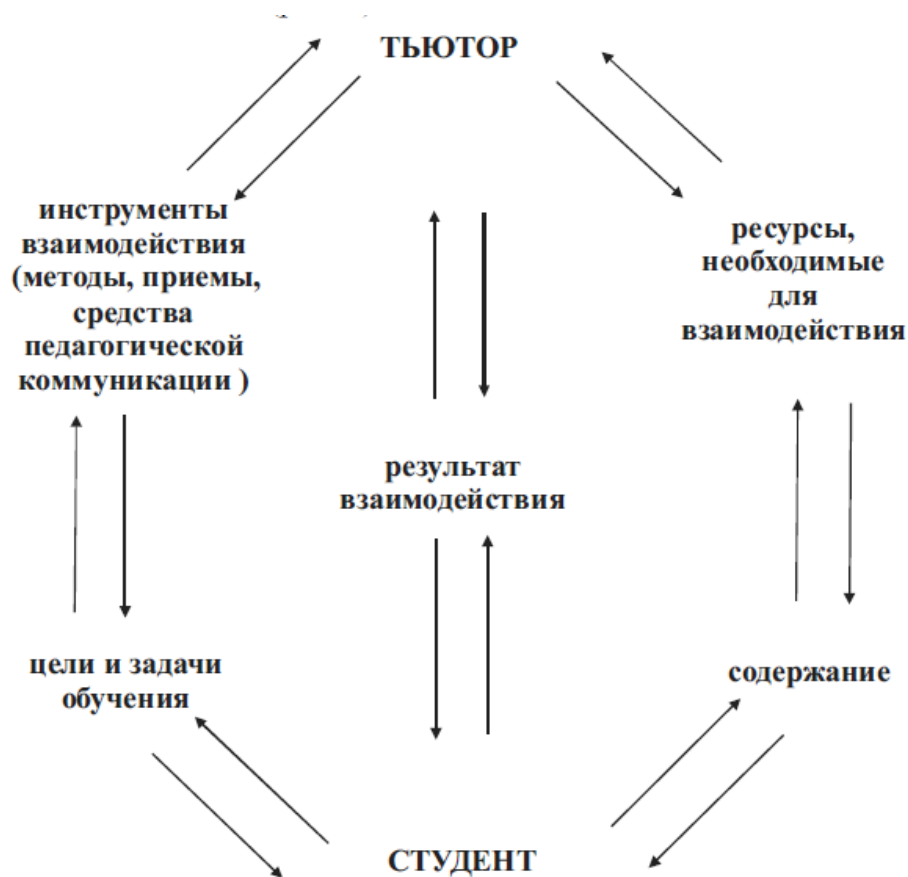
ТЬЮТОР

инструменты взаимодействия (методы, приемы, средства педагогической коммуникации )

ресурсы, необходимые для взаимодействия

результат взаимодействия

цели и задачи обучения

содержание

СТУДЕНТ